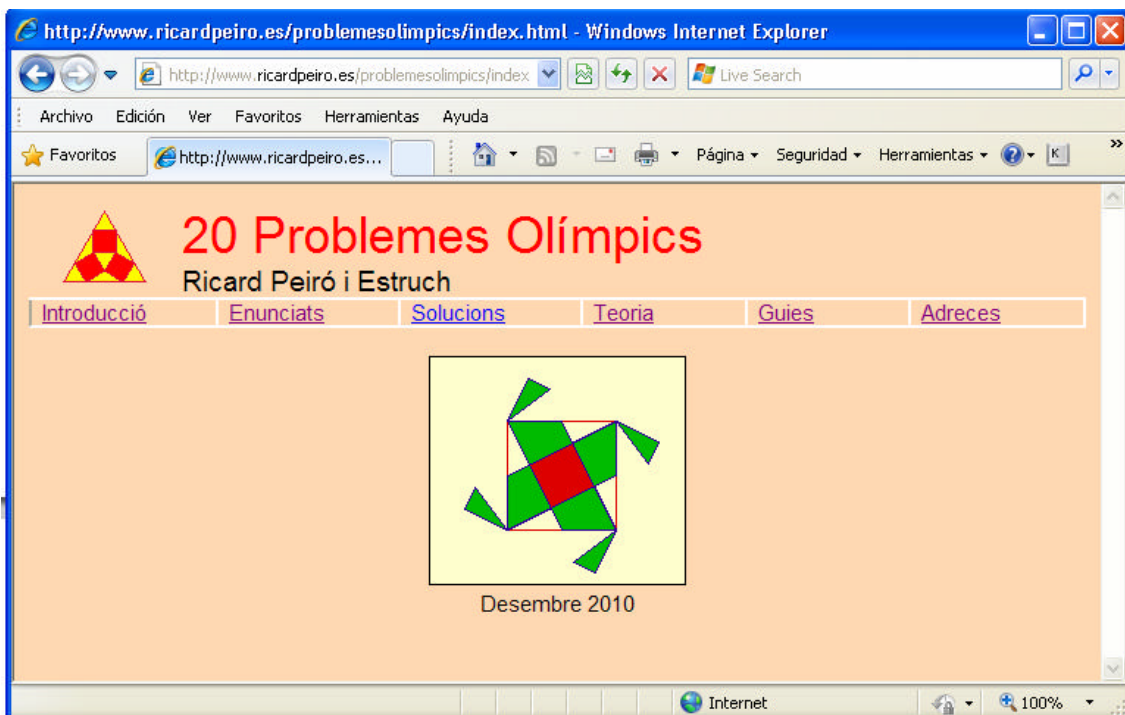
http://www.ricardpeiro.es/problemesolimpics/index.html - Windows Internet Explorer

http://www.ricardpeiro.es/problemesolimpics/index

Live Search

Archivo Edición Ver Favoritos Herramientas Ayuda

Favoritos http://www.ricardpeiro.es...

Página ▾ Seguridad ▾ Herramientas ▾

20 Problemes Olímpics

Ricard Peiró i Estruch

| Introducció | Enunciats | Solucions | Teoria | Guies | Adreces |
|---|---|---|---|---|---|

Desembre 2010

Internet 100%